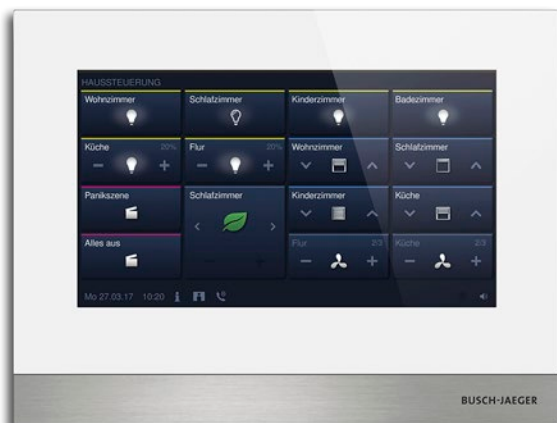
HAUSSTEUERUNG

Wohnzimmer

Schlafzimmer

Kinderzimmer

Badezimmer

Küche 20%

−   +

Flur 20%

−   +

Wohnzimmer

Schlafzimmer

Panikszene

Schlafzimmer

Kinderzimmer

Küche

Alles aus

−   +

Flur 2/3

−   +

Küche 2/3

−   +

Mo 27.03.17 10:20

BUSCH-JAEGER